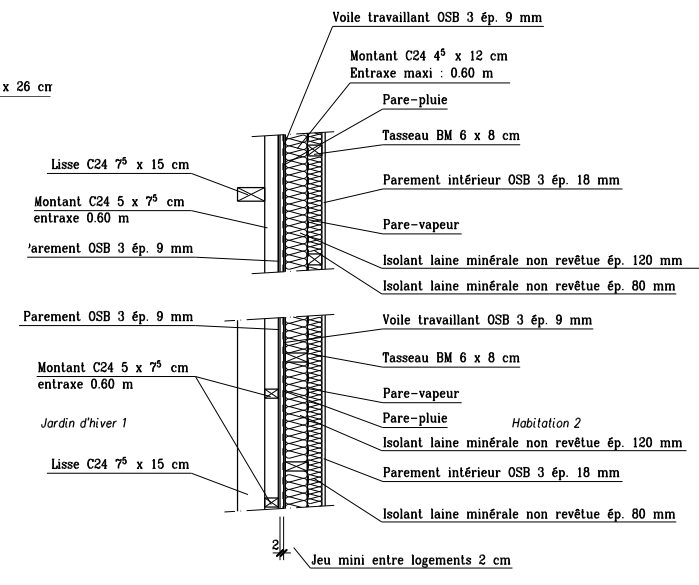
x 26 cm

Voile travaillant OSB 3 ép. 9 mm

Montant C24 $4^5$ x 12 cm
Entraxe maxi : 0.60 m

Pare-pluie

Tasseau BM 6 x 8 cm

Lisse C24 $7^5$ x 15 cm

Montant C24 5 x $7^5$ cm
entraxe 0.60 m

Parement intérieur OSB 3 ép. 18 mm

Pare-vapeur

Parement OSB 3 ép. 9 mm

Isolant laine minérale non revêtue ép. 120 mm

Isolant laine minérale non revêtue ép. 80 mm

Parement OSB 3 ép. 9 mm

Voile travaillant OSB 3 ép. 9 mm

Tasseau BM 6 x 8 cm

Montant C24 5 x $7^5$ cm
entraxe 0.60 m

Pare-vapeur

Pare-pluie

Jardin d'hiver 1

Habitation 2

Isolant laine minérale non revêtue ép. 120 mm

Lisse C24 $7^5$ x 15 cm

Parement intérieur OSB 3 ép. 18 mm

Isolant laine minérale non revêtue ép. 80 mm

2

Jeu mini entre logements 2 cm